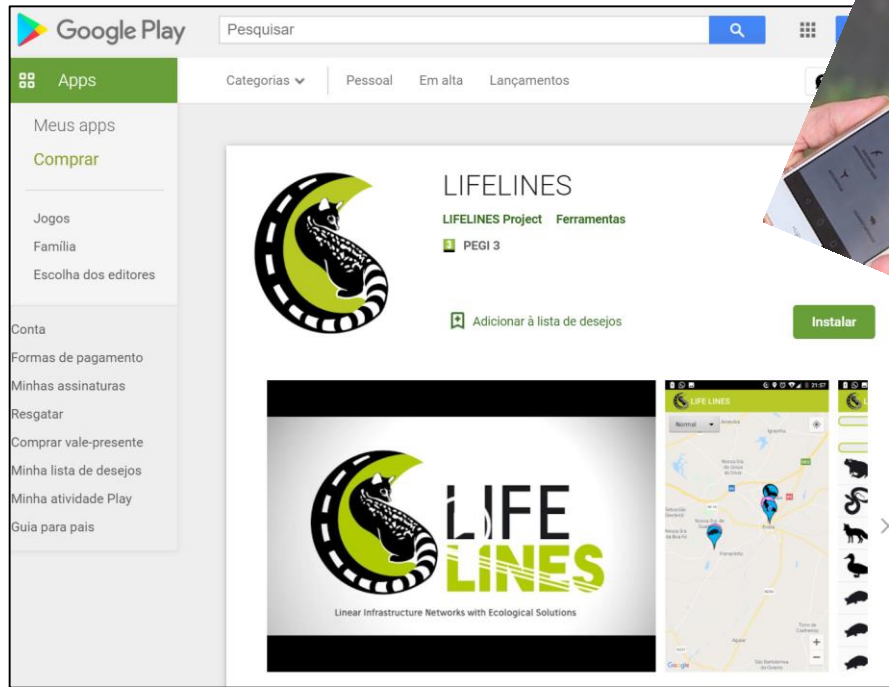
Google Play

Pesquisar

Apps

Categorias

Pessoal

Em alta

Lançamentos

Meus apps

Comprar

Jogos

Família

Escolha dos editores

Conta

Formas de pagamento

Minhas assinaturas

Resgatar

Comprar vale-presente

Minha lista de desejos

Minha atividade Play

Guia para pais

LIFELINES

LIFELINES Project Ferramentas

PEGI 3

Adicionar à lista de desejos

Instalar

LIFE LINES

Linear Infrastructure Networks with Ecological Solutions

LIFE LINES

Normal

Évora

Google